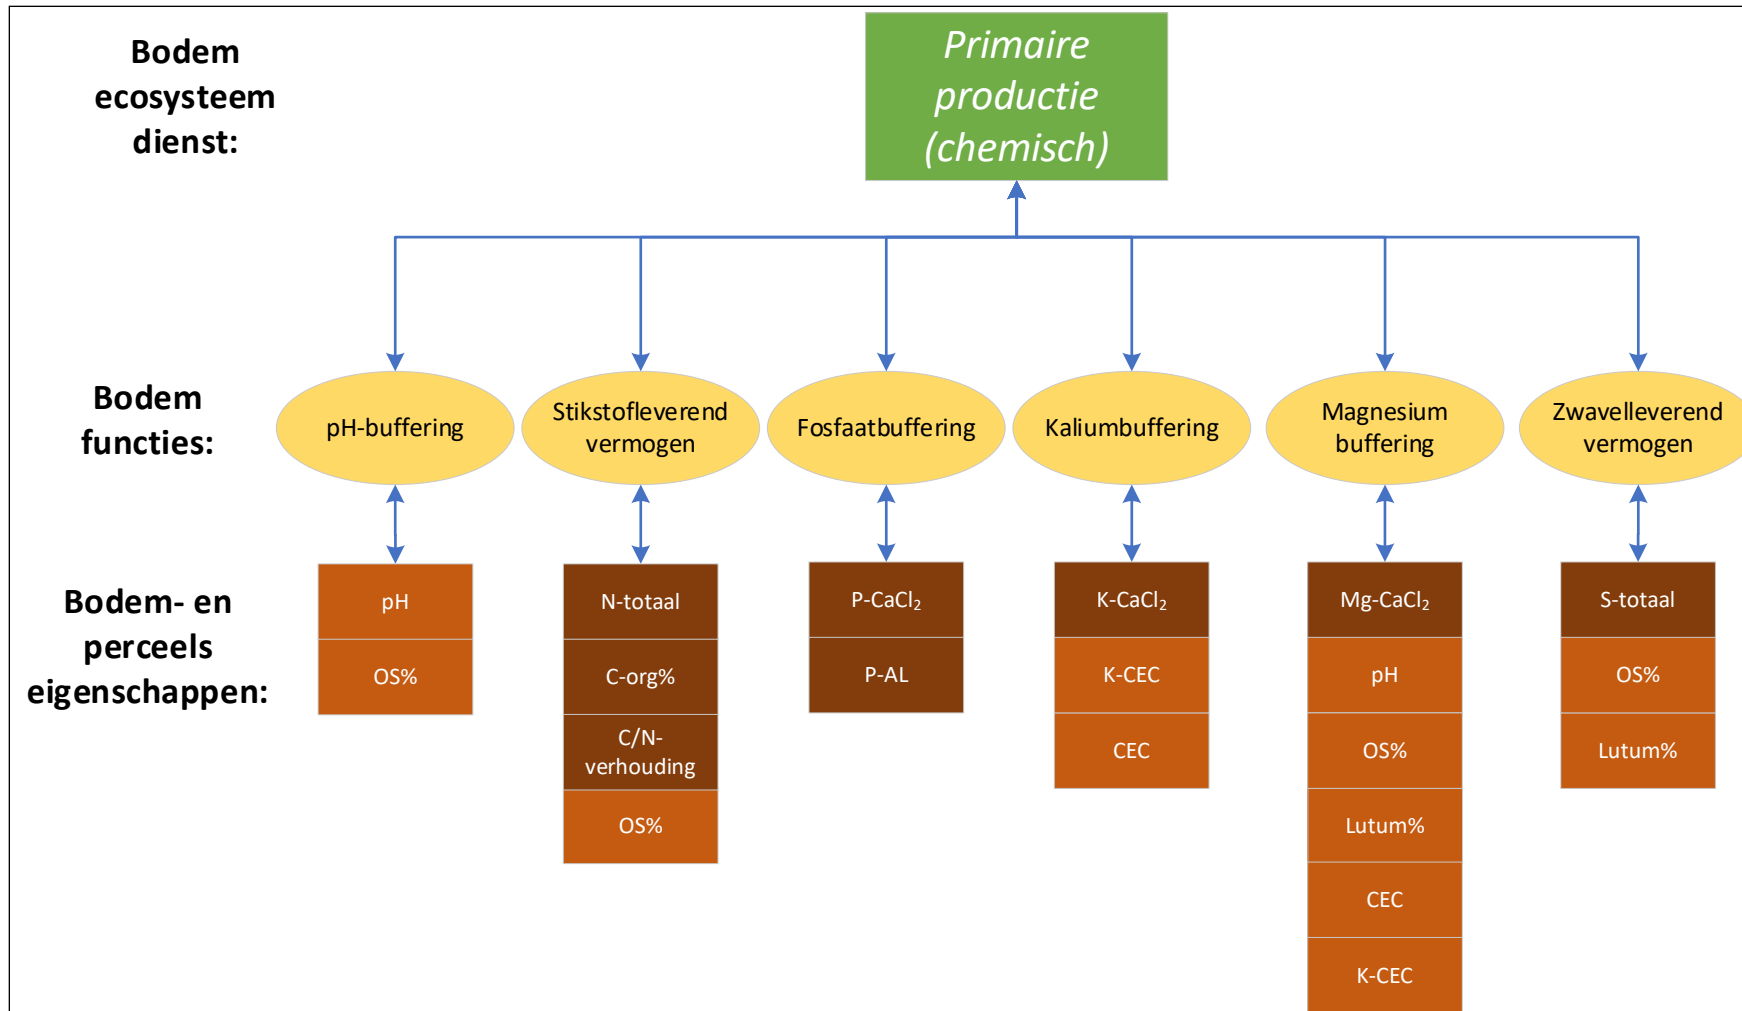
Bodem ecosysteem dienst:

Primaire productie (chemisch)

Bodem functies:

pH-buffering

Stikstofleverend vermogen

Fosfaatbuffering

Kaliumbuffering

Magnesium buffering

Zwavelleverend vermogen

Bodem- en perceels eigenschappen:

pH
OS%

N-totaal
C-org%
C/N-verhouding
OS%

P-$CaCl_2$
P-AL

K-$CaCl_2$
K-CEC
CEC

Mg-$CaCl_2$
pH
OS%
Lutum%
CEC
K-CEC

S-totaal
OS%
Lutum%